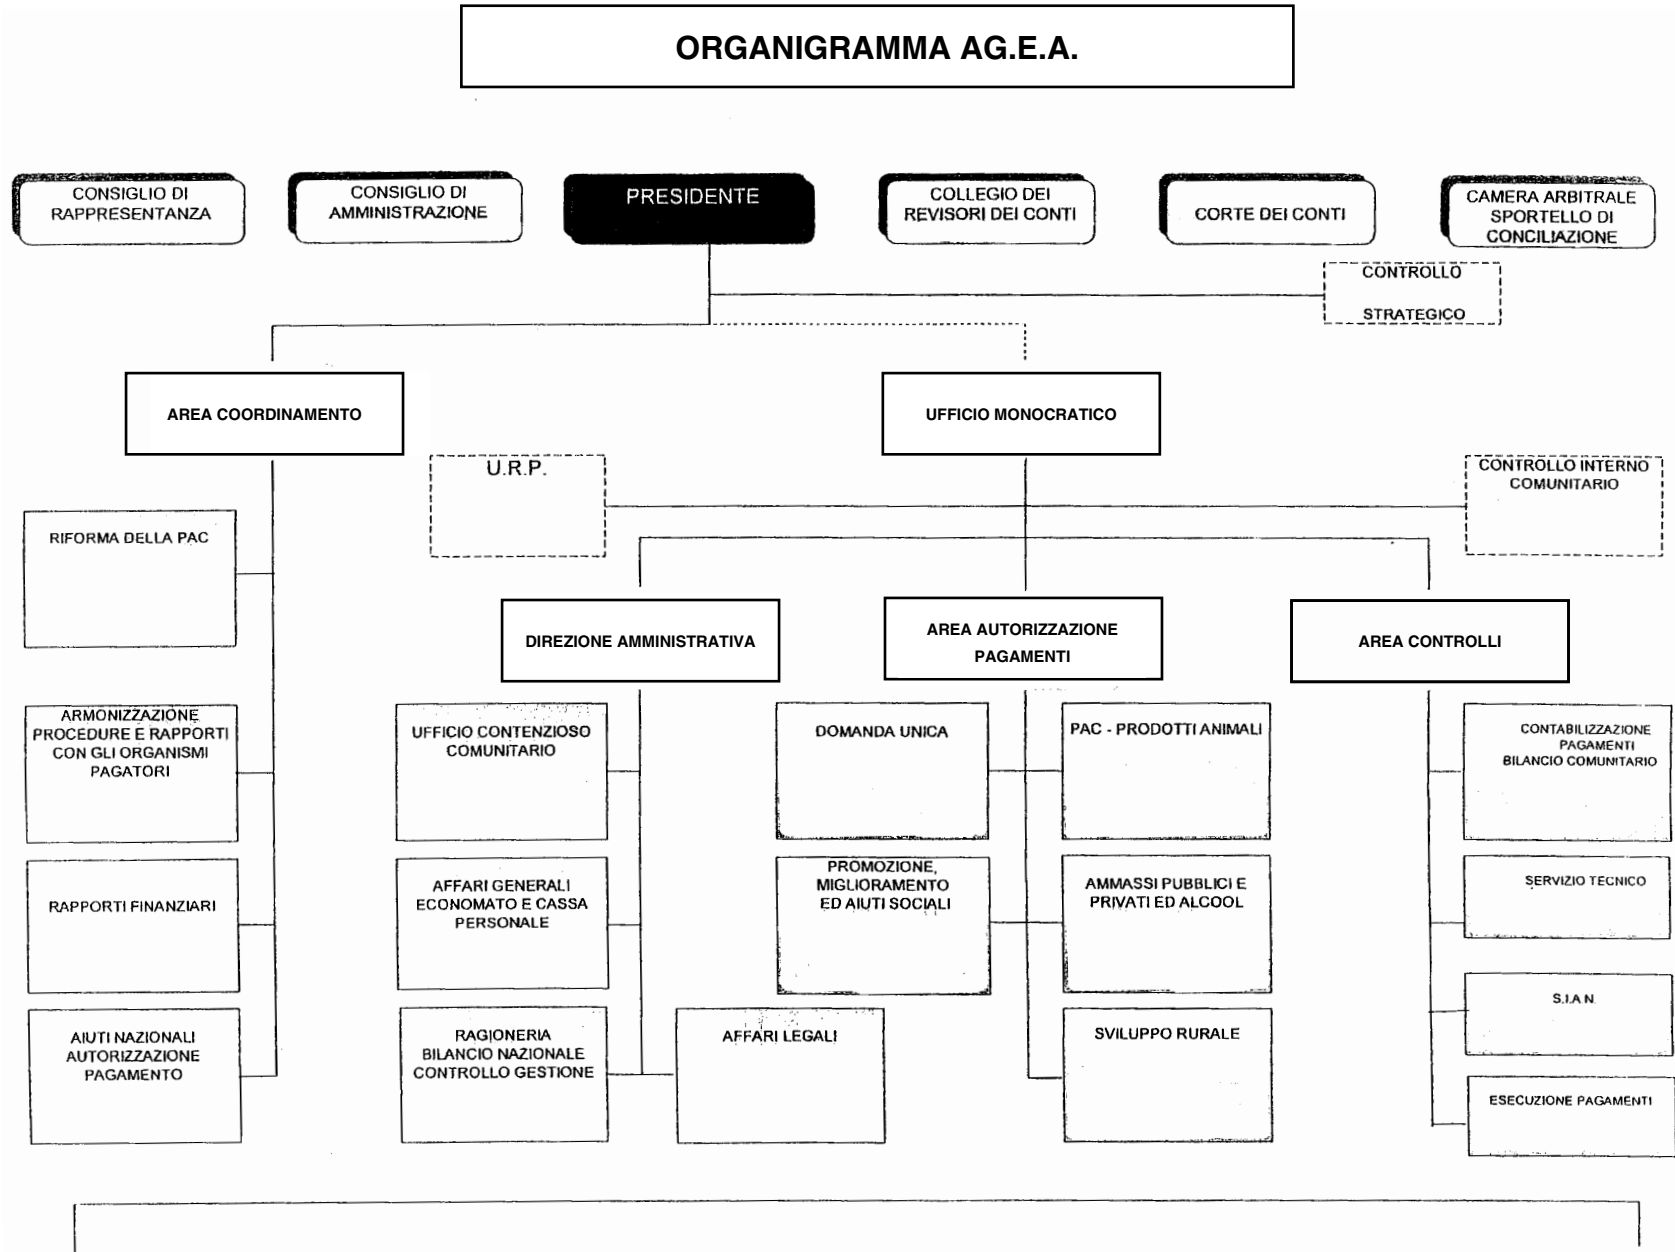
ORGANIGRAMMA AG.E.A.

CONSIGLIO DI RAPPRESENTANZA

CONSIGLIO DI AMMINISTRAZIONE

PRESIDENTE

COLLEGIO DEI REVISORI DEI CONTI

CORTE DEI CONTI

CAMERA ARBITRALE SPORTELLO DI CONCILIAZIONE

CONTROLLO STRATEGICO

AREA COORDINAMENTO

UFFICIO MONOCRATICO

U.R.P.

CONTROLLO INTERNO COMUNITARIO

RIFORMA DELLA PAC

ARMONIZZAZIONE PROCEDURE E RAPPORTI CON GLI ORGANISMI PAGATORI

RAPPORTI FINANZIARI

AIUTI NAZIONALI AUTORIZZAZIONE PAGAMENTO

DIREZIONE AMMINISTRATIVA

UFFICIO CONTENZIOSO COMUNITARIO

AFFARI GENERALI ECONOMATO E CASSA PERSONALE

RAGIONERIA BILANCIO NAZIONALE CONTROLLO GESTIONE

AFFARI LEGALI

AREA AUTORIZZAZIONE PAGAMENTI

DOMANDA UNICA

PAC - PRODOTTI ANIMALI

PROMOZIONE, MIGLIORAMENTO ED AIUTI SOCIALI

AMMASSI PUBBLICI E PRIVATI ED ALCOOL

SVILUPPO RURALE

AREA CONTROLLI

CONTABILIZZAZIONE PAGAMENTI BILANCIO COMUNITARIO

SERVIZIO TECNICO

S.I.A.N.

ESECUZIONE PAGAMENTI